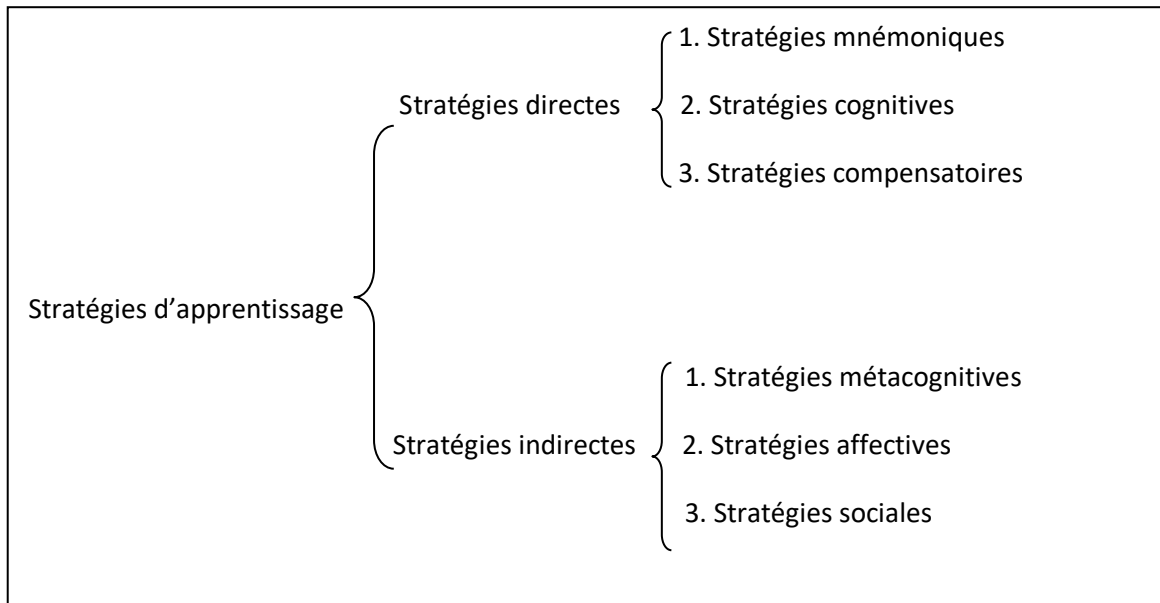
Stratégies d’apprentissage

Stratégies directes

1. Stratégies mnémoniques

2. Stratégies cognitives

3. Stratégies compensatoires

Stratégies indirectes

1. Stratégies métacognitives

2. Stratégies affectives

3. Stratégies sociales